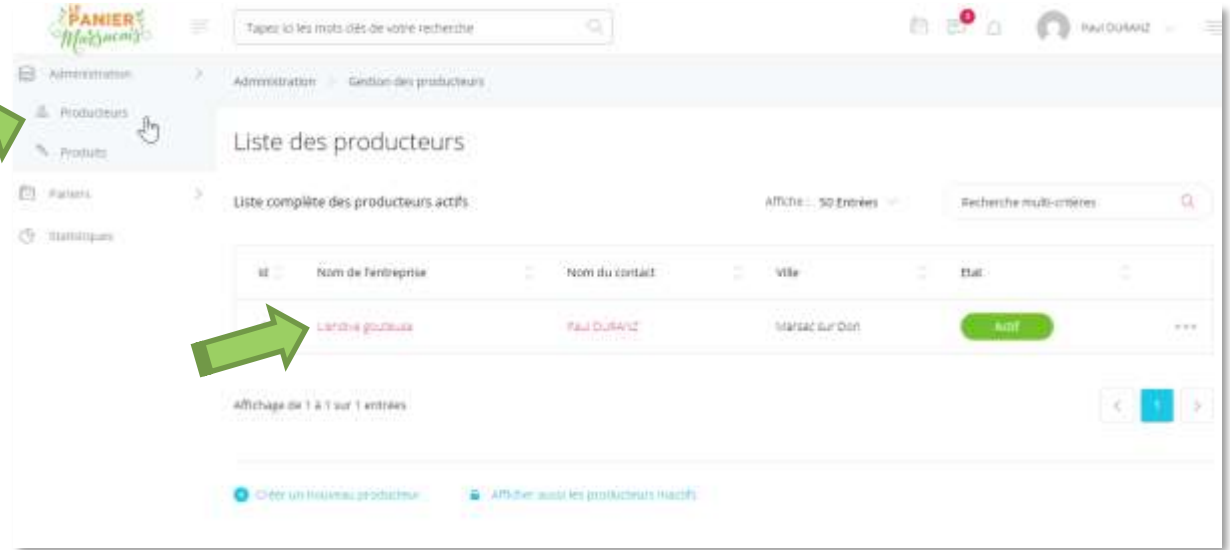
LE PANIER Marsacais

Tapez ici les mots clés de votre recherche

Paul DURANZ

Administration
Producteurs
Produits
Paniers
Statistiques

Administration > Gestion des producteurs

Liste des producteurs

Liste complète des producteurs actifs

Affiche : 50 Entrées

Recherche multi-critères

| Id | Nom de l'entreprise | Nom du contact | Ville | Etat | |
|---|---|---|---|---|---|
| | L'endive goûteuse | Paul DURANZ | Marsac sur Don | Actif | ... |

Affichage de 1 à 1 sur 1 entrées

1

Créer un nouveau producteur

Afficher aussi les producteurs inactifs